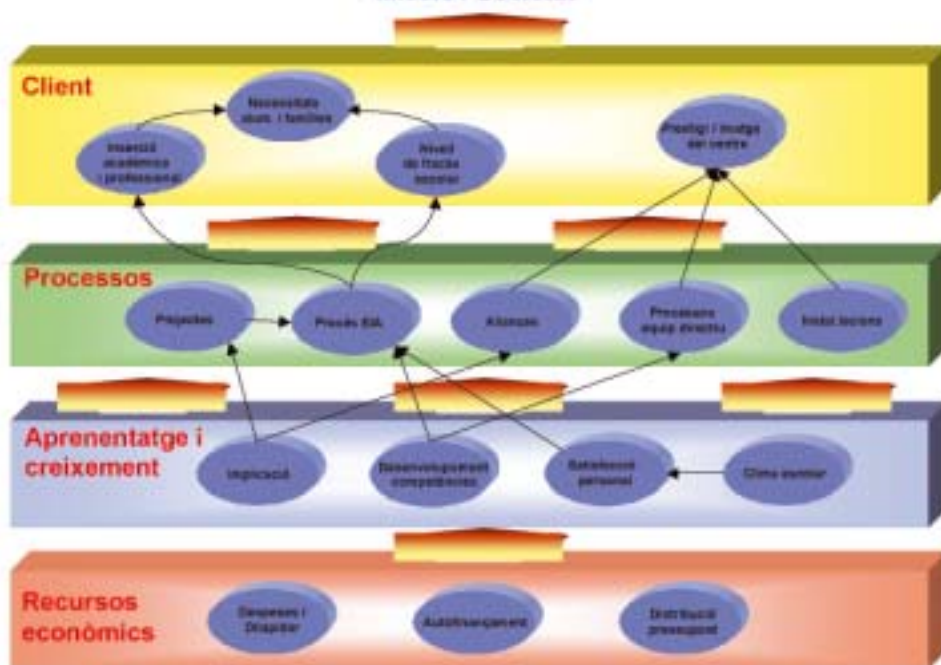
Client

Necessitats alum. i famílies

Inserció acadèmica i professional

Nivell de fracàs escolar

Prestigi / imatge del centre

Processos

Projectes

Procés EA

Atenció

Processos equip directiu

Instal·lacions

Aprenentatge i creixement

Implicació

Desenvolupament competències

Satisfacció personal

Clima escolar

Recursos econòmics

Despeses i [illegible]

Autofinançament

Distribució pressupost